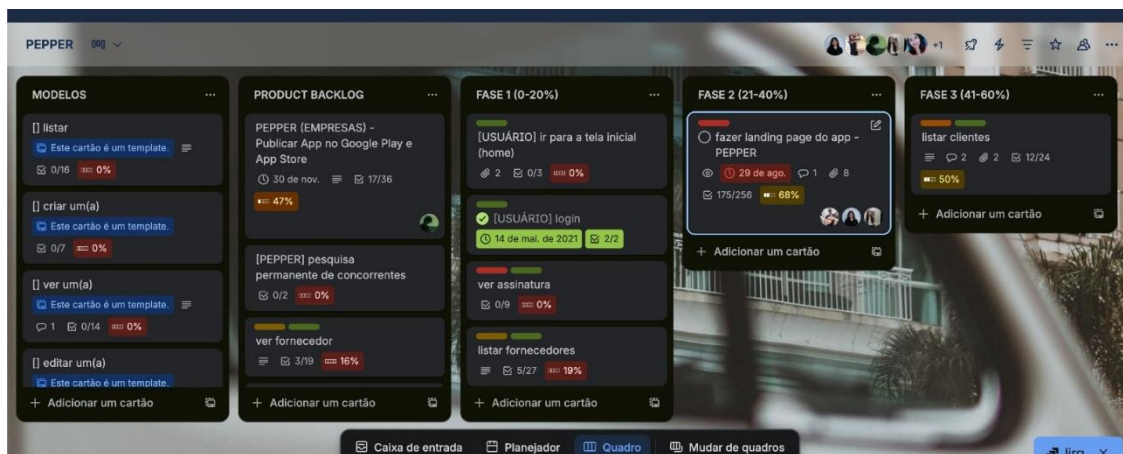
PEPPER

+1

MODELS

MODELOS

[] listar
Este cartão é um template.
0/16 0%

[] criar um(a)
Este cartão é um template.
0/7 0%

[] ver um(a)
Este cartão é um template.
1 0/14 0%

[] editar um(a)
Este cartão é um template.

+ Adicionar um cartão

PRODUCT BACKLOG

PEPPER (EMPRESAS) - Publicar App no Google Play e App Store
30 de nov. 17/36
47%

[PEPPER] pesquisa permanente de concorrentes
0/2 0%

ver fornecedor
3/19 16%

+ Adicionar um cartão

FASE 1 (0-20%)

[USUÁRIO] ir para a tela inicial (home)
2 0/3 0%

[USUÁRIO] login
14 de mai. de 2021 2/2

ver assinatura
0/9 0%

listar fornecedores
5/27 19%

+ Adicionar um cartão

FASE 2 (21-40%)

fazer landing page do app - PEPPER
29 de ago. 1 8
175/256 68%

+ Adicionar um cartão

FASE 3 (41-60%)

listar clientes
2 2 12/24
50%

+ Adicionar um cartão

Caixa de entrada Planejador Quadro Mudar de quadros

Jira